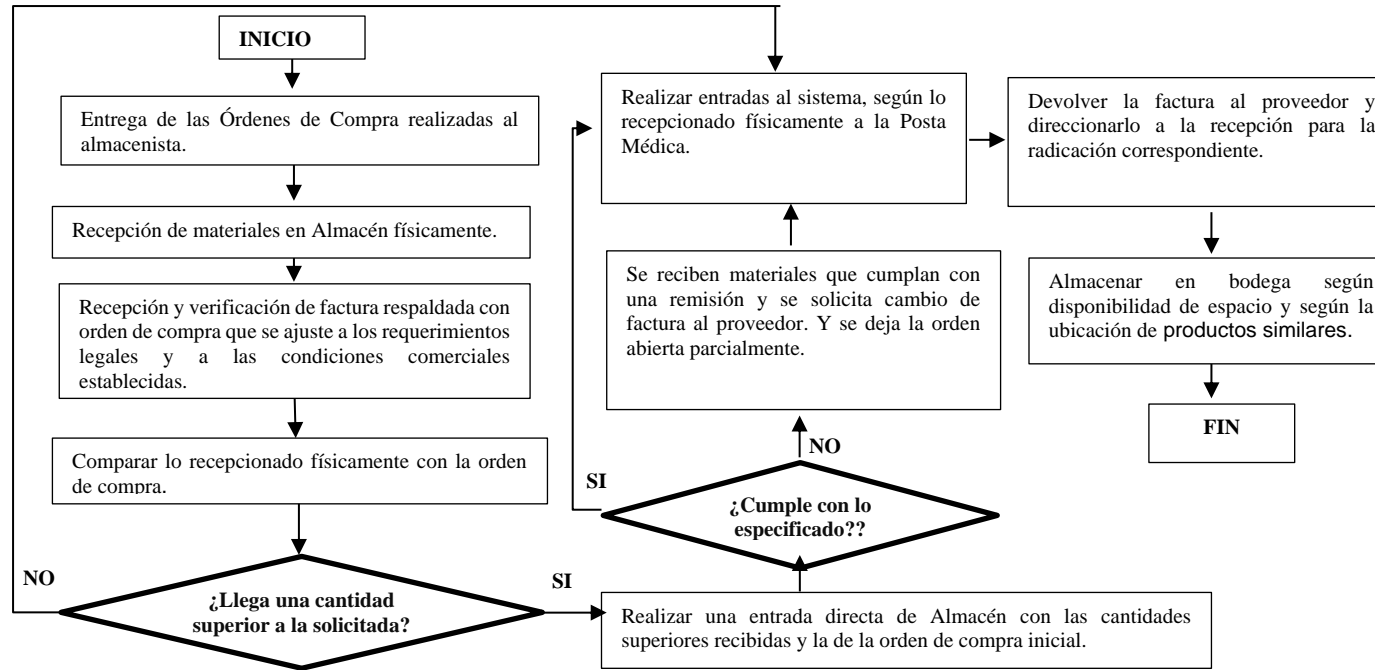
INICIO

Entrega de las Órdenes de Compra realizadas al almacenista.

Recepción de materiales en Almacén físicamente.

Recepción y verificación de factura respaldada con orden de compra que se ajuste a los requerimientos legales y a las condiciones comerciales establecidas.

Comparar lo recepcionado físicamente con la orden de compra.

NO

¿Llega una cantidad superior a la solicitada?

SI

Realizar una entrada directa de Almacén con las cantidades superiores recibidas y la de la orden de compra inicial.

SI

¿Cumple con lo especificado??

NO

Se reciben materiales que cumplan con una remisión y se solicita cambio de factura al proveedor. Y se deja la orden abierta parcialmente.

Realizar entradas al sistema, según lo recepcionado físicamente a la Posta Médica.

Devolver la factura al proveedor y direccionarlo a la recepción para la radicación correspondiente.

Almacenar en bodega según disponibilidad de espacio y según la ubicación de productos similares.

FIN